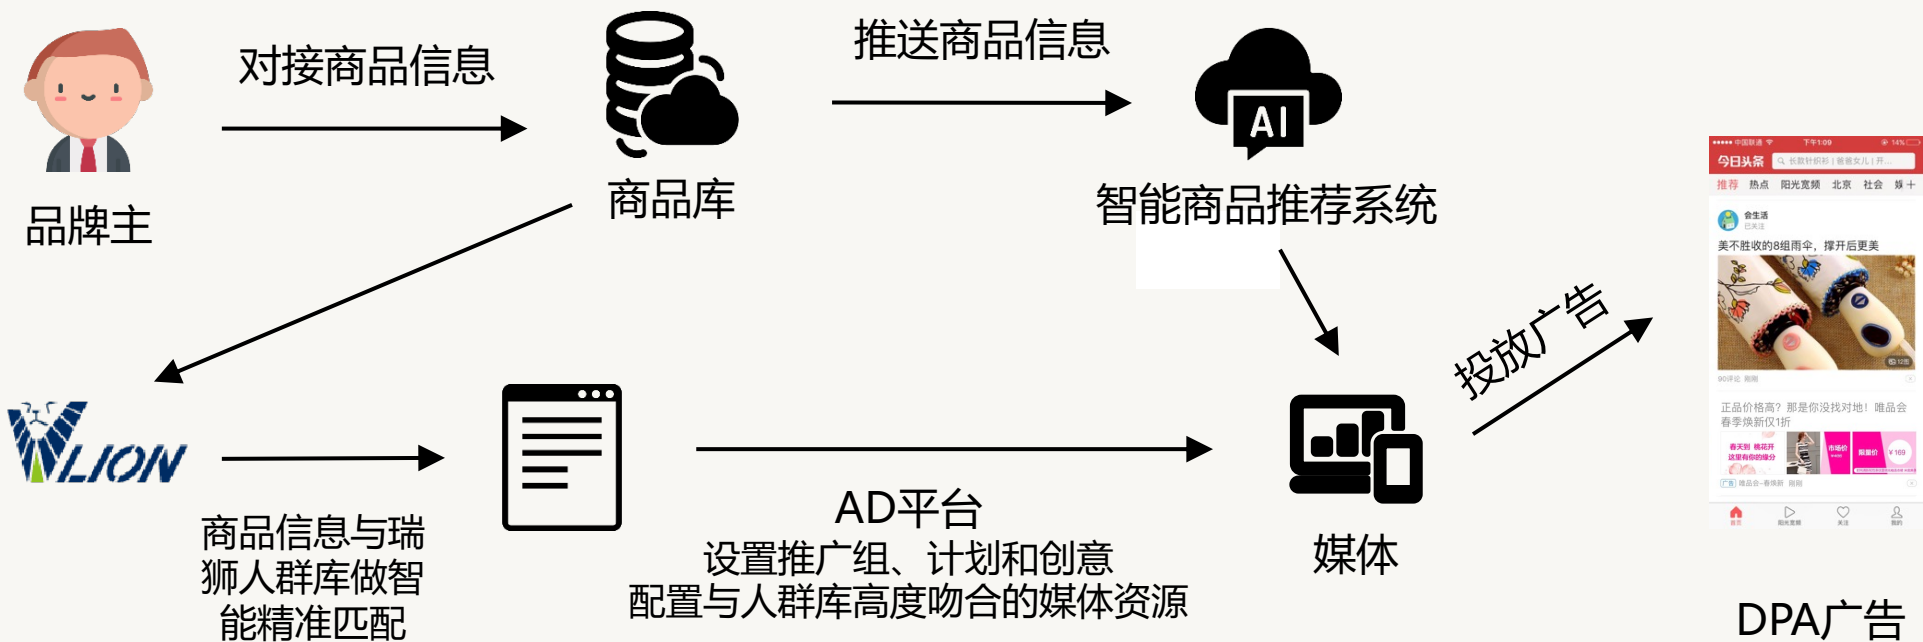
对接商品信息

品牌主

商品库

推送商品信息

AI

智能商品推荐系统

LION

商品信息与瑞狮人群库做智能精准匹配

AD平台
设置推广组、计划和创意
配置与人群库高度吻合的媒体资源

媒体

投放广告

今日头条

推荐 热点 阳光宽频 北京 社会 娱

美不胜收的8组雨伞，撑开后更美

正品价格高？那是你没找对地！唯品会春季焕新仅1折

DPA广告